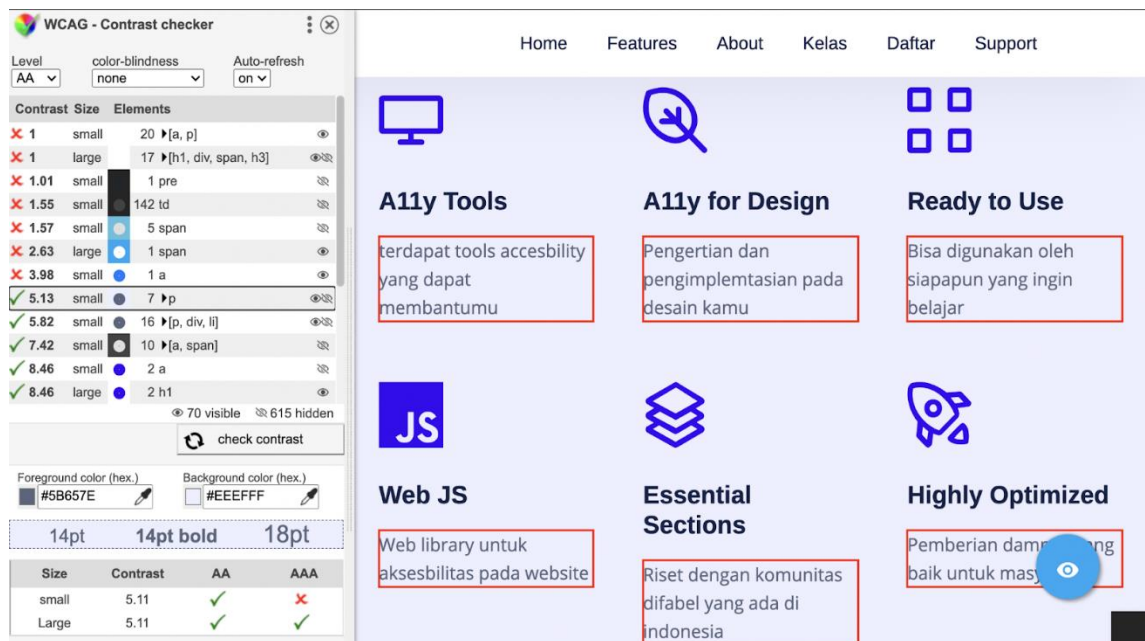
WCAG - Contrast checker

Level
AA

color-blindness
none

Auto-refresh
on

| Contrast | Size | Elements |
|---|---|---|
| ✕ 1 | small | 20 ▸[a, p] |
| ✕ 1 | large | 17 ▸[h1, div, span, h3] |
| ✕ 1.01 | small | 1 pre |
| ✕ 1.55 | small | 142 td |
| ✕ 1.57 | small | 5 span |
| ✕ 2.63 | large | 1 span |
| ✕ 3.98 | small | 1 a |
| ✓ 5.13 | small | 7 ▸p |
| ✓ 5.82 | small | 16 ▸[p, div, li] |
| ✓ 7.42 | small | 10 ▸[a, span] |
| ✓ 8.46 | small | 2 a |
| ✓ 8.46 | large | 2 h1 |

70 visible 615 hidden

check contrast

Foreground color (hex.)
#5B657E

Background color (hex.)
#EEEFFF

14pt 14pt bold 18pt

| Size | Contrast | AA | AAA |
|---|---|---|---|
| small | 5.11 | ✓ | ✕ |
| Large | 5.11 | ✓ | ✓ |

Home Features About Kelas Daftar Support

A11y Tools
terdapat tools accesbility yang dapat membantumu

A11y for Design
Pengertian dan pengimplemtasian pada desain kamu

Ready to Use
Bisa digunakan oleh siapapun yang ingin belajar

JS

Web JS
Web library untuk aksesbilitas pada website

Essential Sections
Riset dengan komunitas difabel yang ada di indonesia

Highly Optimized
Pemberian damp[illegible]ng baik untuk mas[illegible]